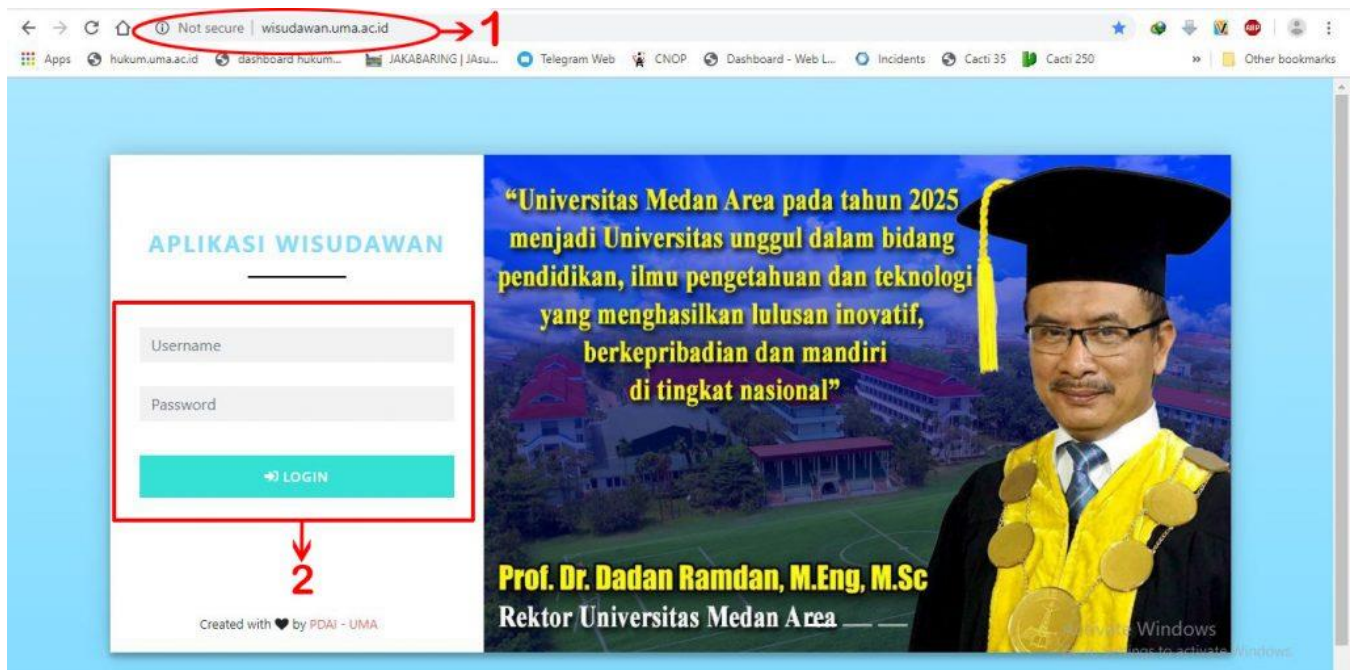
Not secure | wisudawan.uma.ac.id

1

Apps hukum.uma.ac.id dashboard hukum... JAKABARING | JAsu... Telegram Web CNOP Dashboard - Web L... Incidents Cacti 35 Cacti 250 » Other bookmarks

APLIKASI WISUDAWAN

Username

Password

LOGIN

2

Created with ♥ by PDAI - UMA

"Universitas Medan Area pada tahun 2025 menjadi Universitas unggul dalam bidang pendidikan, ilmu pengetahuan dan teknologi yang menghasilkan lulusan inovatif, berkepribadian dan mandiri di tingkat nasional"

Prof. Dr. Dadan Ramdan, M.Eng, M.Sc
Rektor Universitas Medan Area

Activate Windows
Go to Settings to activate Windows.